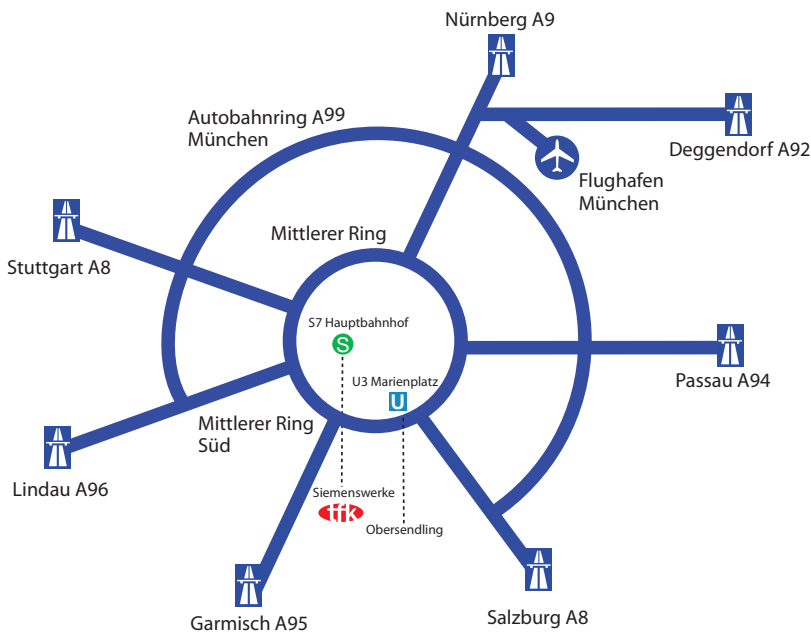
Nürnberg A9

Autobahnring A99
München

Deggendorf A92

Flughafen
München

Mittlerer Ring

Stuttgart A8

S7 Hauptbahnhof

S

U3 Marienplatz

U

Passau A94

Mittlerer Ring
Süd

Lindau A96

Siemenswerke

tfk

Obersendling

Garmisch A95

Salzburg A8